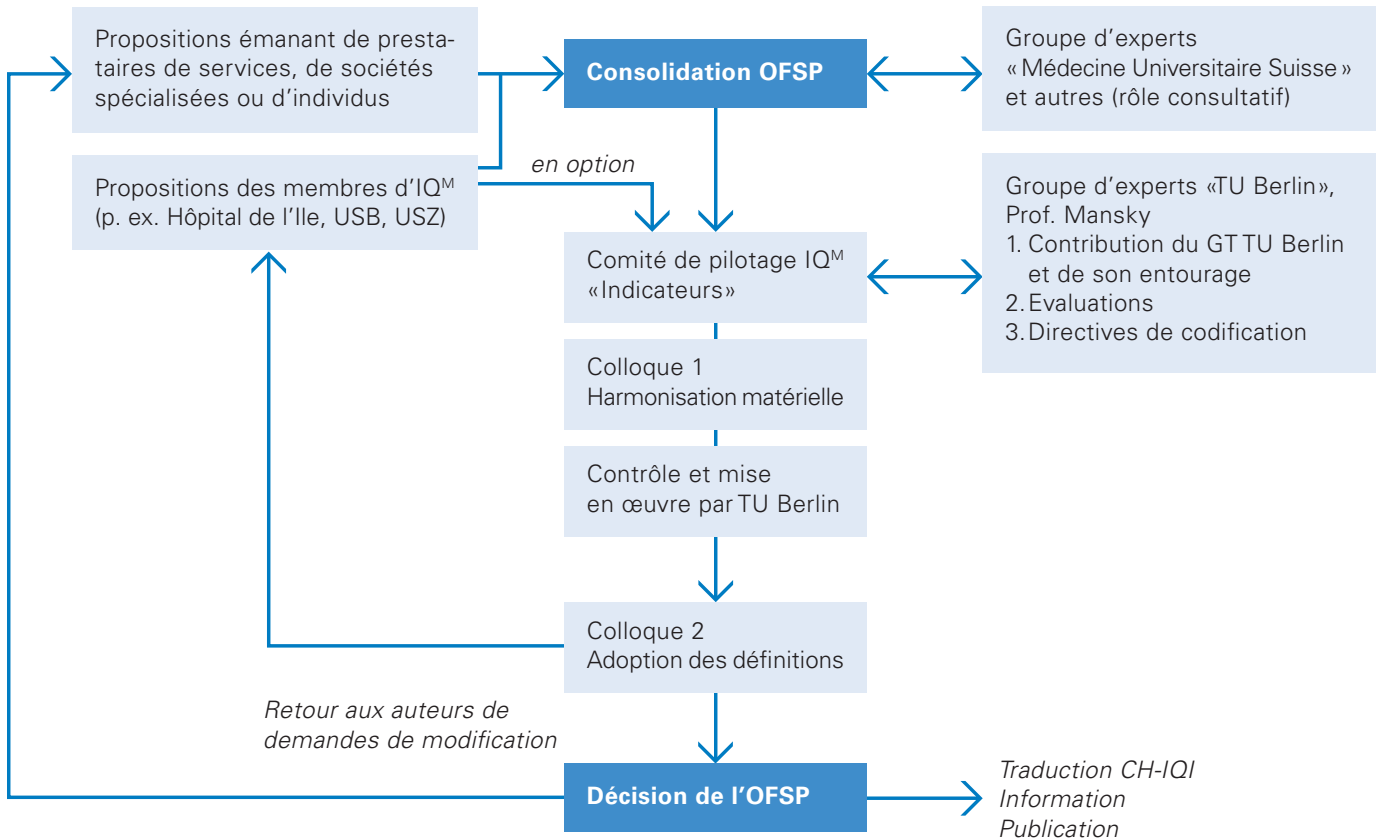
Propositions émanant de prestataires de services, de sociétés spécialisées ou d'individus

Consolidation OFSP

Groupe d'experts « Médecine Universitaire Suisse » et autres (rôle consultatif)

Propositions des membres d'IQ$^{M}$ (p. ex. Hôpital de l'Ile, USB, USZ)

en option

Comité de pilotage IQ$^{M}$ «Indicateurs»

Groupe d'experts «TU Berlin», Prof. Mansky
1. Contribution du GT TU Berlin et de son entourage
2. Evaluations
3. Directives de codification

Colloque 1
Harmonisation matérielle

Contrôle et mise en œuvre par TU Berlin

Colloque 2
Adoption des définitions

Retour aux auteurs de demandes de modification

Décision de l'OFSP

Traduction CH-IQI
Information
Publication